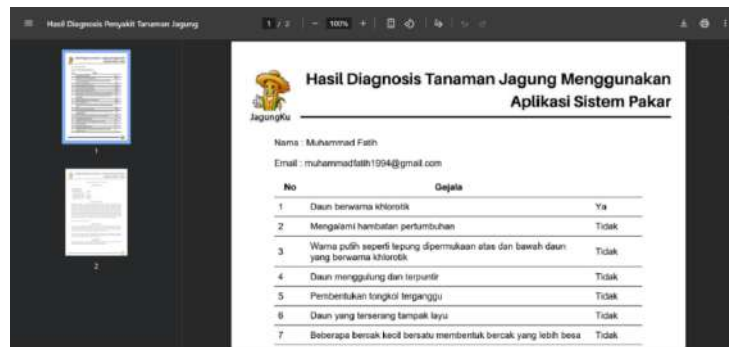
Hasil Diagnosis Penyakit Tanaman Jagung

1 / 2 | — 100% +

1

2

JagungKu

Hasil Diagnosis Tanaman Jagung Menggunakan Aplikasi Sistem Pakar

Nama : Muhammad Fatih

Email : muhammadfatih1994@gmail.com

| No | Gejala | |
|---|---|---|
| 1 | Daun berwarna khlorotik | Ya |
| 2 | Mengalami hambatan pertumbuhan | Tidak |
| 3 | Warna putih seperti tepung dipermukaan atas dan bawah daun yang berwarna khlorotik | Tidak |
| 4 | Daun menggulung dan terpuntir | Tidak |
| 5 | Pembentukan tongkol terganggu | Tidak |
| 6 | Daun yang terserang tampak layu | Tidak |
| 7 | Beberapa bercak kecil bersatu membentuk bercak yang lebih besa | Tidak |